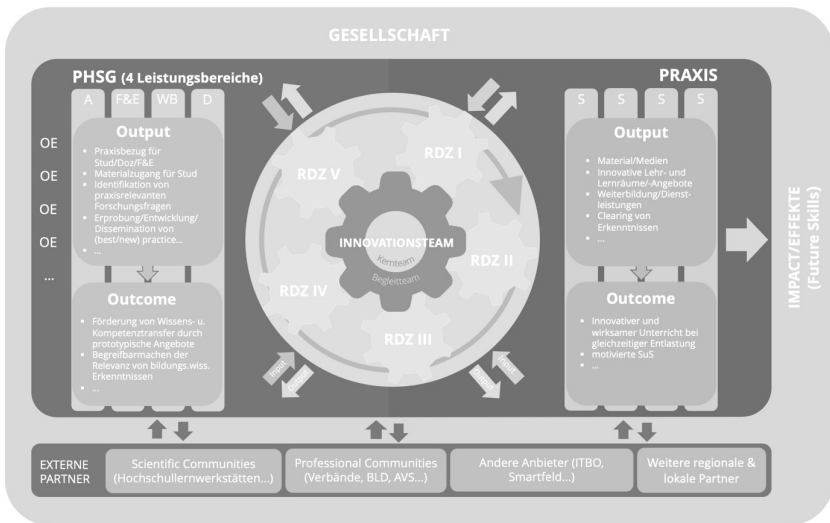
GESELLSCHAFT

PHSG (4 Leistungsbereiche)

A F&E WB D

OE
OE
OE
OE
...

Output

- Praxisbezug für Stud/Doz/F&E
- Materialzugang für Stud
- Identifikation von praxisrelevanten Forschungsfragen
- Erprobung/Entwicklung/ Dissemination von (best/new) practice...
- ...

Outcome

- Förderung von Wissens- u. Kompetenztransfer durch prototypische Angebote
- Begreifbarmachen der Relevanz von bildungs.wiss. Erkenntnissen
- ...

RDZ I
RDZ II
RDZ III
RDZ IV
RDZ V

INNOVATIONSTEAM
Kernteam
Begleitteam

Input
Output
Output
Input

PRAXIS

S S S S

Output

- Material/Medien
- Innovative Lehr- und Lernräume/-Angebote
- Weiterbildung/Dienstleistungen
- Clearing von Erkenntnissen
- ...

Outcome

- Innovativer und wirksamer Unterricht bei gleichzeitiger Entlastung
- motivierte SuS
- ...

IMPACT/EFFEKTE (Future Skills)

EXTERNE PARTNER

Scientific Communities (Hochschullernwerkstätten...)

Professional Communities (Verbände, BLD, AVS...)

Andere Anbieter (ITBO, Smartfeld...)

Weitere regionale & lokale Partner